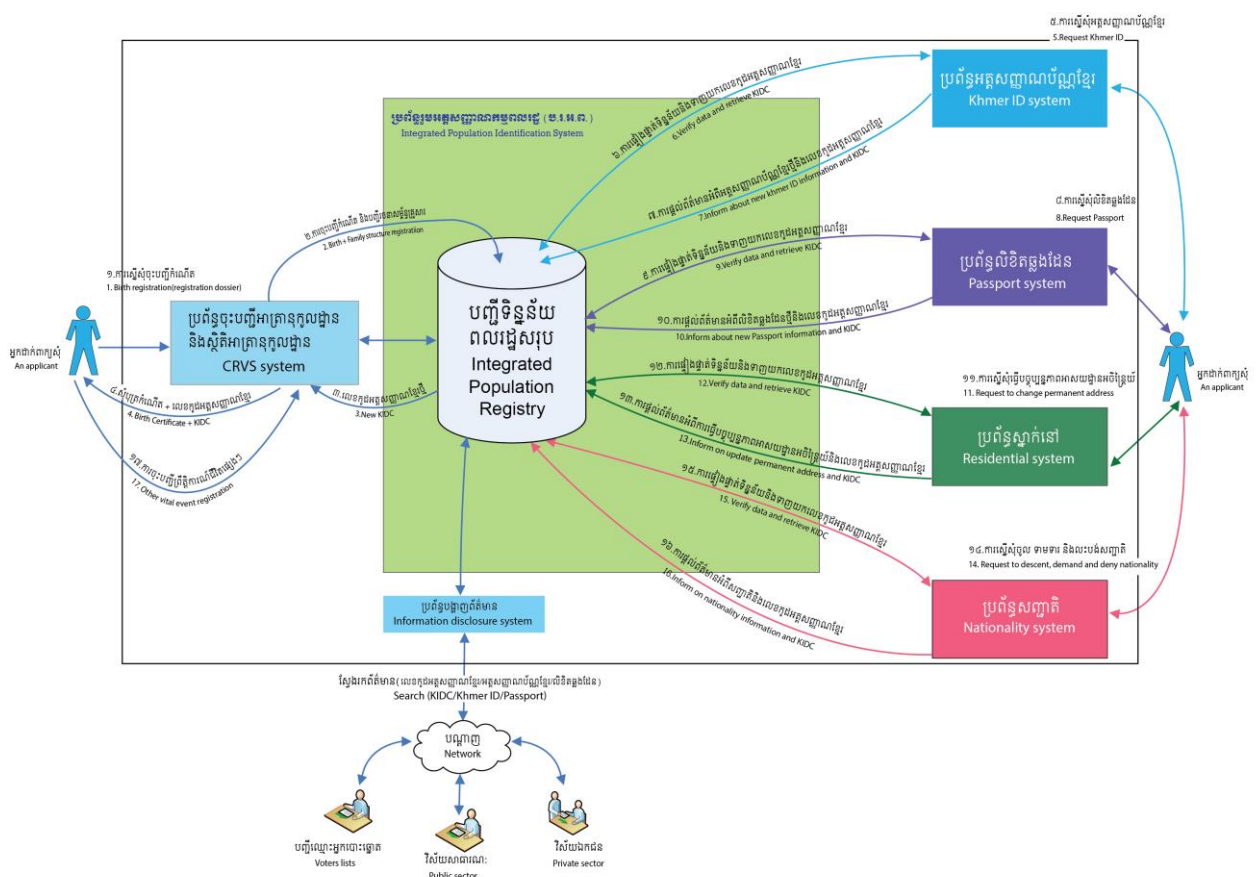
៥.ការស្នើសុំអត្តសញ្ញាណប័ណ្ណខ្មែរ
5.Request Khmer ID

ប្រព័ន្ធអត្តសញ្ញាណប័ណ្ណខ្មែរ
Khmer ID system

ប្រព័ន្ធបរអត្តសញ្ញាណកម្មពលរដ្ឋ (ប.អ.ព.)
Integrated Population Identification System

៦.ការផ្ទៀងផ្ទាត់ទិន្នន័យនិងទាញយកលេខកូដអត្តសញ្ញាណខ្មែរ
6.Verify data and retrieve KIDC

៧.ការផ្តល់ព័ត៌មានអំពីអត្តសញ្ញាណប័ណ្ណខ្មែរថ្មីនិងលេខកូដអត្តសញ្ញាណខ្មែរ
7.Inform about new Khmer ID information and KIDC

៨.ការស្នើសុំលិខិតឆ្លងដែន
8.Request Passport

២.ការចុះបញ្ជីកំណើត និងបញ្ជីរចនាសម្ព័ន្ធគ្រួសារ
2.Birth + family structure registration

១.ការស្នើសុំចុះបញ្ជីកំណើត
1. Birth registration(registration dossier)

៩.ការផ្ទៀងផ្ទាត់ទិន្នន័យនិងទាញយកលេខកូដអត្តសញ្ញាណខ្មែរ
9.Verify data and retrieve KIDC

ប្រព័ន្ធលិខិតឆ្លងដែន
Passport system

បញ្ជីទិន្នន័យពលរដ្ឋសរុប
Integrated Population Registry

អ្នកដាក់ពាក្យសុំ
An applicant

ប្រព័ន្ធចុះបញ្ជីអាត្រានុកូលដ្ឋាន និងស្ថិតិអាត្រានុកូលដ្ឋាន
CRVS system

១០.ការផ្តល់ព័ត៌មានអំពីលិខិតឆ្លងដែនថ្មីនិងលេខកូដអត្តសញ្ញាណខ្មែរ
10.Inform about new Passport information and KIDC

អ្នកដាក់ពាក្យសុំ
An applicant

១២.ការផ្ទៀងផ្ទាត់ទិន្នន័យនិងទាញយកលេខកូដអត្តសញ្ញាណខ្មែរ
12.Verify data and retrieve KIDC

១១.ការស្នើសុំធ្វើបច្ចុប្បន្នភាពអាសយដ្ឋានអចិន្ត្រៃយ៍
11. Request to change permanent address

៤.សំបុត្រកំណើត + លេខកូដអត្តសញ្ញាណខ្មែរ
4. Birth Certificate + KIDC

៣.លេខកូដអត្តសញ្ញាណខ្មែរថ្មី
3.New KIDC

១៣.ការផ្តល់ព័ត៌មានអំពីការធ្វើបច្ចុប្បន្នភាពអាសយដ្ឋានអចិន្ត្រៃយ៍និងលេខកូដអត្តសញ្ញាណខ្មែរ
13.Inform on update permanent address and KIDC

ប្រព័ន្ធស្នាក់នៅ
Residential system

១៧.ការចុះបញ្ជីព្រឹត្តិការណ៍ជីវិតផ្សេងៗ
17. Other vital event registration

១៥.ការផ្ទៀងផ្ទាត់ទិន្នន័យនិងទាញយកលេខកូដអត្តសញ្ញាណខ្មែរ
15. Verify data and retrieve KIDC

១៤.ការស្នើសុំចូល ទាមទារ និងលះបង់សញ្ជាតិ
14. Request to descent, demand and deny nationality

១៦.ការផ្តល់ព័ត៌មានអំពីសញ្ជាតិនិងលេខកូដអត្តសញ្ញាណខ្មែរ
16.Inform on nationality information and KIDC

ប្រព័ន្ធបង្ហាញព័ត៌មាន
Information disclosure system

ប្រព័ន្ធសញ្ជាតិ
Nationality system

ស្វែងរកព័ត៌មាន( លេខកូដអត្តសញ្ញាណខ្មែរ/អត្តសញ្ញាណប័ណ្ណខ្មែរ/លិខិតឆ្លងដែន )
Search (KIDC/Khmer ID/Passport)

បណ្តាញ
Network

បញ្ជីឈ្មោះអ្នកបោះឆ្នោត
Voters lists

វិស័យសាធារណៈ
Public sector

វិស័យឯកជន
Private sector